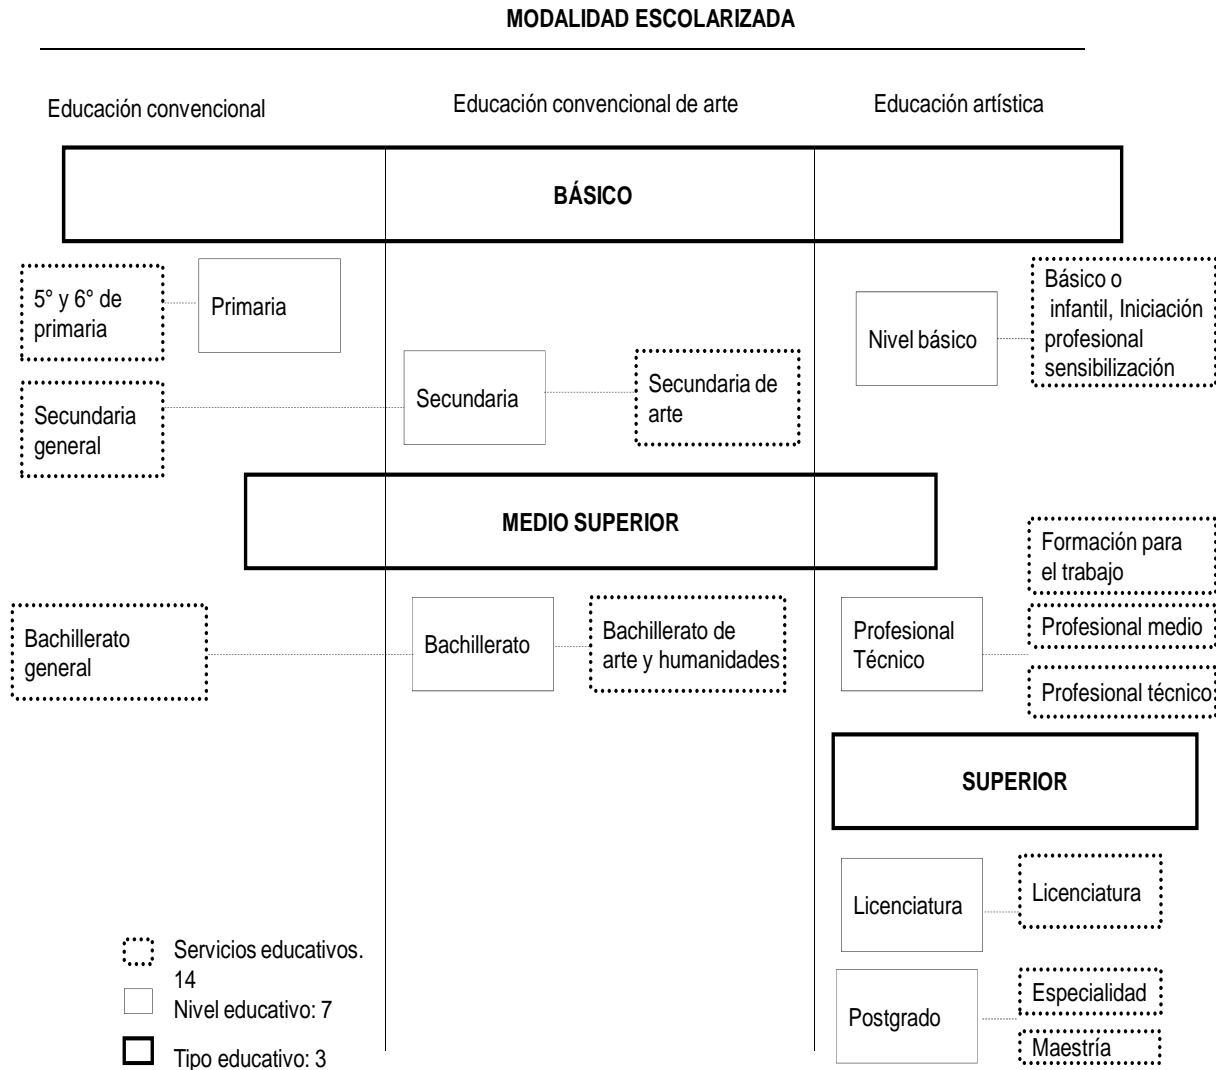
MODALIDAD ESCOLARIZADA

Educación convencional

Educación convencional de arte

Educación artística

BÁSICO

5° y 6° de primaria

Primaria

Nivel básico

Básico o infantil, Iniciación profesional sensibilización

Secundaria

Secundaria de arte

Secundaria general

MEDIO SUPERIOR

Formación para el trabajo

Bachillerato general

Bachillerato

Bachillerato de arte y humanidades

Profesional Técnico

Profesional medio

Profesional técnico

SUPERIOR

Licenciatura

Licenciatura

Servicios educativos. 14

Nivel educativo: 7

Tipo educativo: 3

Postgrado

Especialidad

Maestría